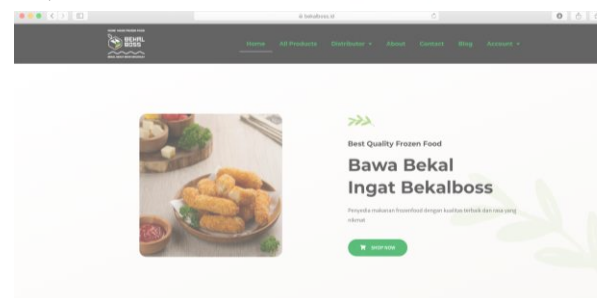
bekalboss.id

BEKAL BOSS

Home All Products Distributor About Contact Blog Account

Best Quality Frozen Food

Bawa Bekal Ingat Bekalboss

Penyedia makanan frozenfood dengan kualitas terbaik dan rasa yang nikmat

SHOP NOW